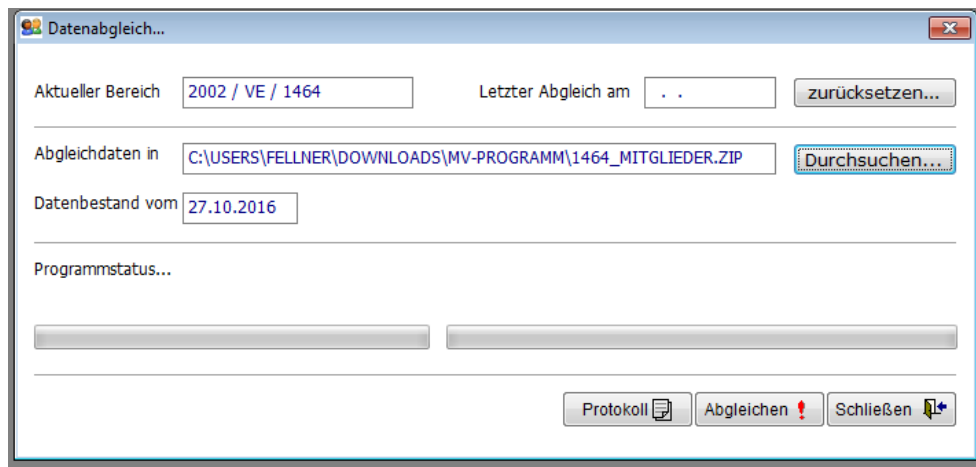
Datenabgleich...

Aktueller Bereich 2002 / VE / 1464

Letzter Abgleich am . .

zurücksetzen...

Abgleichdaten in C:\USERS\FELLNER\DOWNLOADS\MV-PROGRAMM\1464_MITGLIEDER.ZIP

Durchsuchen...

Datenbestand vom 27.10.2016

Programmstatus...

Protokoll

Abgleichen

Schließen